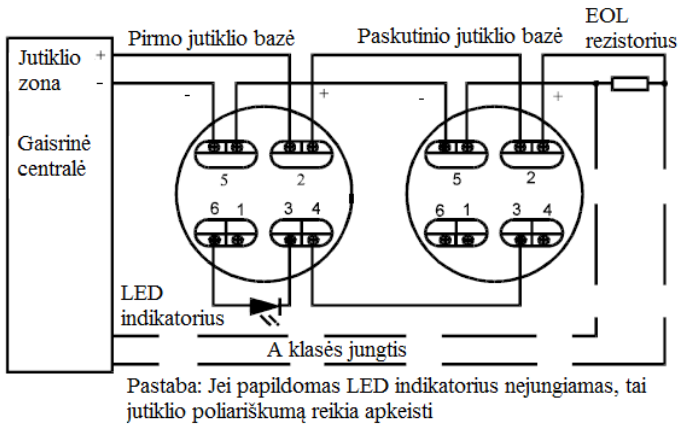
Pirmo jutiklio bazė

Paskutinio jutiklio bazė

EOL rezistorius

Jutiklio zona

+

-

Gaisrinė centralė

-

+

-

+

5

2

6 1

3 4

5

2

6 1

3 4

LED indikatorius

A klasės jungtis

Pastaba: Jei papildomas LED indikatorius nejungiamas, tai jutiklio poliariškumą reikia apkeisti